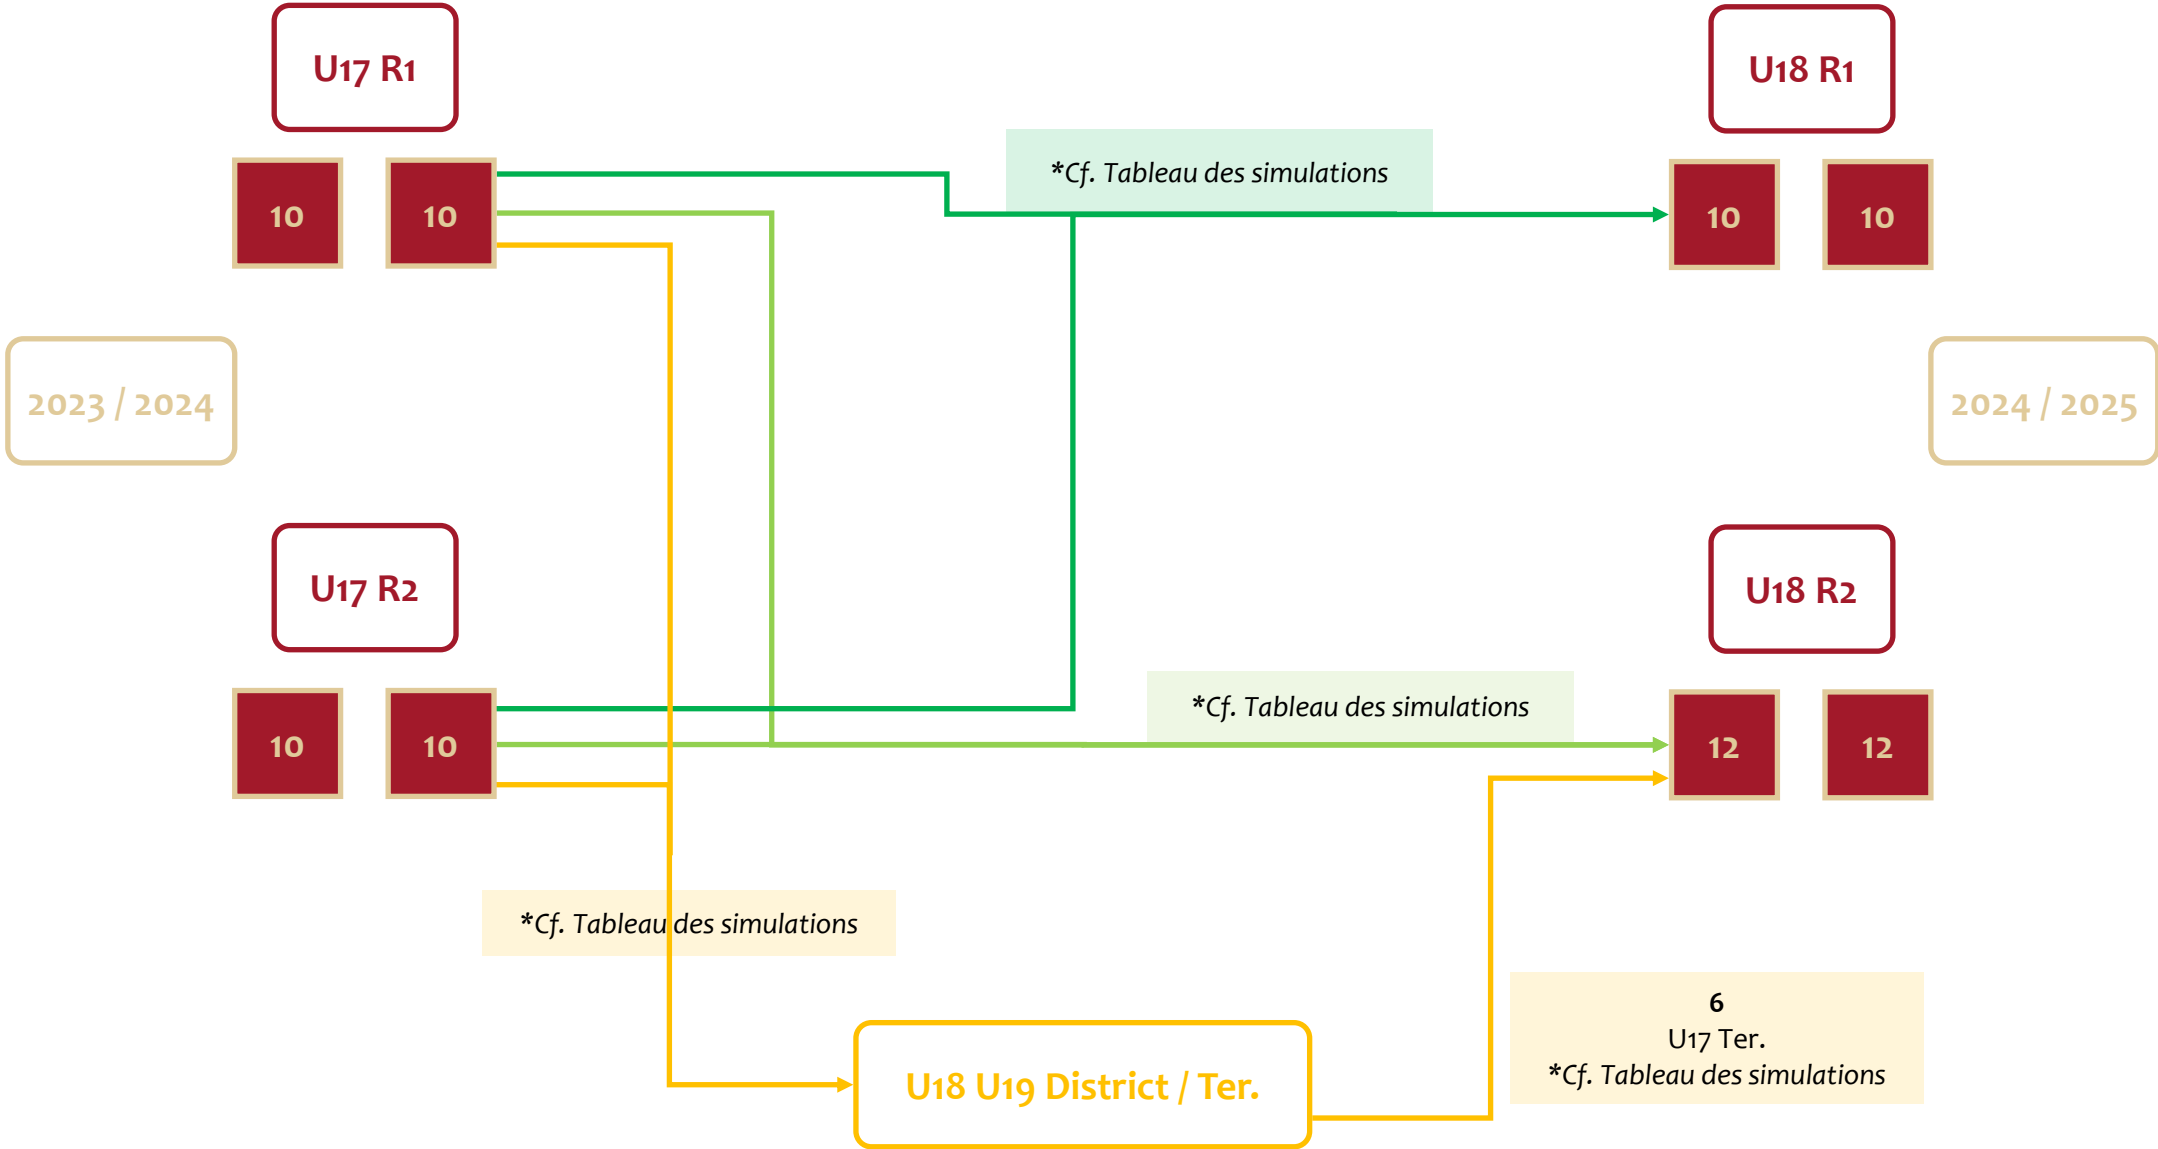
U17 R1

10 10

*Cf. Tableau des simulations

U18 R1

10 10

2023 / 2024

2024 / 2025

U17 R2

U18 R2

10 10

*Cf. Tableau des simulations

12 12

*Cf. Tableau des simulations

6
U17 Ter.
*Cf. Tableau des simulations

U18 U19 District / Ter.